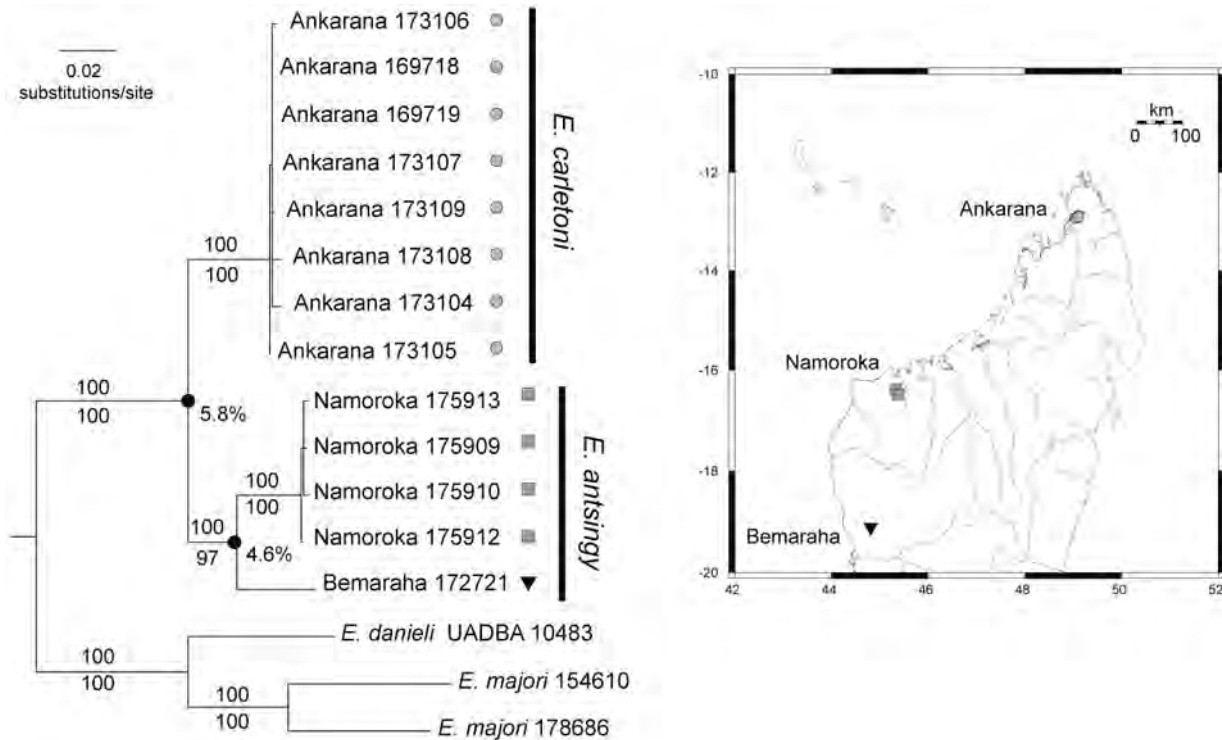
0.02
substitutions/site

Ankarana 173106
Ankarana 169718
Ankarana 169719
Ankarana 173107
Ankarana 173109
Ankarana 173108
Ankarana 173104
Ankarana 173105

E. carletoni

100
100

100
100

5.8%

Namoroka 175913
Namoroka 175909
Namoroka 175910
Namoroka 175912
Bemaraha 172721

E. antsingy

100
100

100
97

4.6%

E. danieli UADBA 10483
E. majori 154610
E. majori 178686

100
100

100
100

-10
-12
-14
-16
-18
-20
42
44
46
48
50
52

km
0 100

Ankarana
Namoroka
Bemaraha